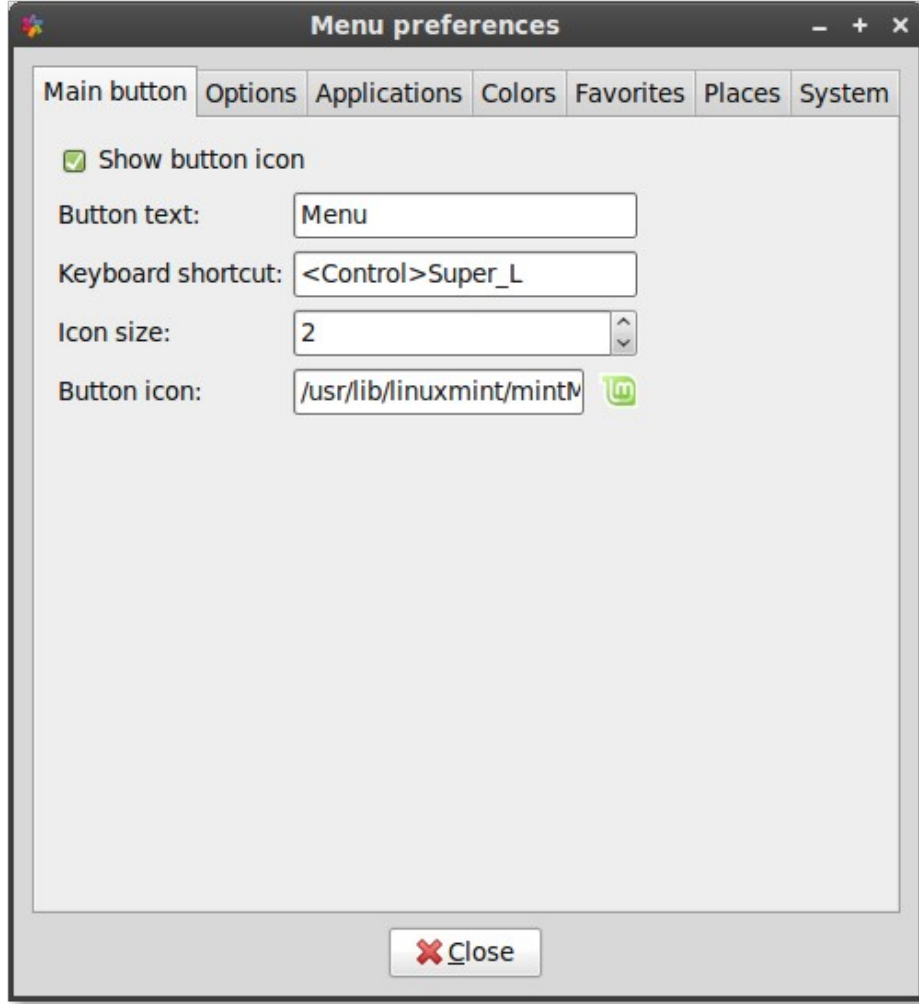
Menu preferences

– + ×

Main button | Options | Applications | Colors | Favorites | Places | System

Show button icon

Button text: Menu

Keyboard shortcut: <Control>Super_L

Icon size: 2

Button icon: /usr/lib/linuxmint/mintM

Close